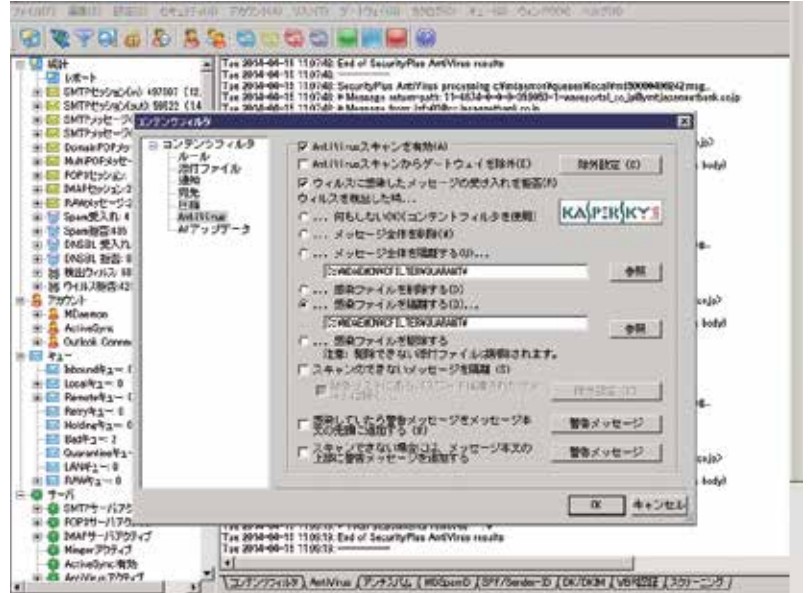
ファイル(F) 編集(E) 設定(S) セキュリティ(I) アカウント(A) リスト(T) ゲートウェイ(G) カタログ(C) キュー(Q) ウィンドウ(W) ヘルプ(H)

統計
レポート
SMTPセッション(in): 197987 (12
SMTPセッション(out): 59622 (14
SMTPメッセージ
SMTPメッセージ
DomainPOPメッ
MultiPOPメッセ
POP3セッション
IMAPセッション
RAWメッセージ
Spam受入れ: 4
Spam削除: 435
DNSBL 受入れ
DNSBL 削除: 0
検出ウィルス: 68
ウィルス削除: 42
アカウント
MDaemon
ActiveSync
Outlook Conne
キュー
Inboundキュー: 0
Localキュー: 0
Remoteキュー: 0
Retryキュー: 0
Holdingキュー: 0
Badキュー: 2
Quarantineキュー
LANキュー: 0
RAWキュー: 0
サーバ
SMTPサーバアクティブ
POP3サーバアクティブ
IMAPサーバアクティブ
Minger アクティブ
ActiveSync 有効
AntiVirus アクティブ

Tue 2014-04-15 11:07:40: End of SecurityPlus AntiVirus results
Tue 2014-04-15 11:07:40: ----------
Tue 2014-04-15 11:07:40: SecurityPlus AntiVirus processing c:\mdaemon\queues\local\md5000000942.msg...
Tue 2014-04-15 11:07:40: * Message return-path: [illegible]
Tue 2014-04-15 11:07:40: * Message from: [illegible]

コンテンツフィルタ
コンテンツフィルタ
ルール
添付ファイル
通知
受信
圧縮
AntiVirus
AVアップデータ

AntiVirusスキャンを有効(A)
AntiVirusスキャンからゲートウェイを除外(E)
除外設定(X)
ウィルスに感染したメッセージの受け入れを拒否(R)
ウィルスを検出した時...
... 何もしない(C)(コンテンツフィルタを使用)
... メッセージ全体を削除(4)
... メッセージ全体を隔離する(Q)...
C:\MDAEMON\CFILTER\QUARANT\
参照
... 感染ファイルを削除する(D)
... 感染ファイルを隔離する(S)...
C:\MDAEMON\CFILTER\QUARANT\
参照
... 感染ファイルを駆除する
注意: 駆除できない添付ファイルは削除されます。
スキャンのできないメッセージを隔離 (5)
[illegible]
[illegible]
駆除していたら警告メッセージをメッセージ本文の先頭に追加する (#)
警告メッセージ
スキャンできない場合には、メッセージ本文の上部に警告メッセージを追加する
警告メッセージ
KASPERSKY
OK
キャンセル

Tue 2014-04-15 11:09:19: End of SecurityPlus AntiVirus results
Tue 2014-04-15 11:09:19: ----------

コンテンツフィルタ | AntiVirus | アンチスパム | MDSpamD | SPF/Sender-ID | DK/DKIM | VBR認証 | スクリーニング